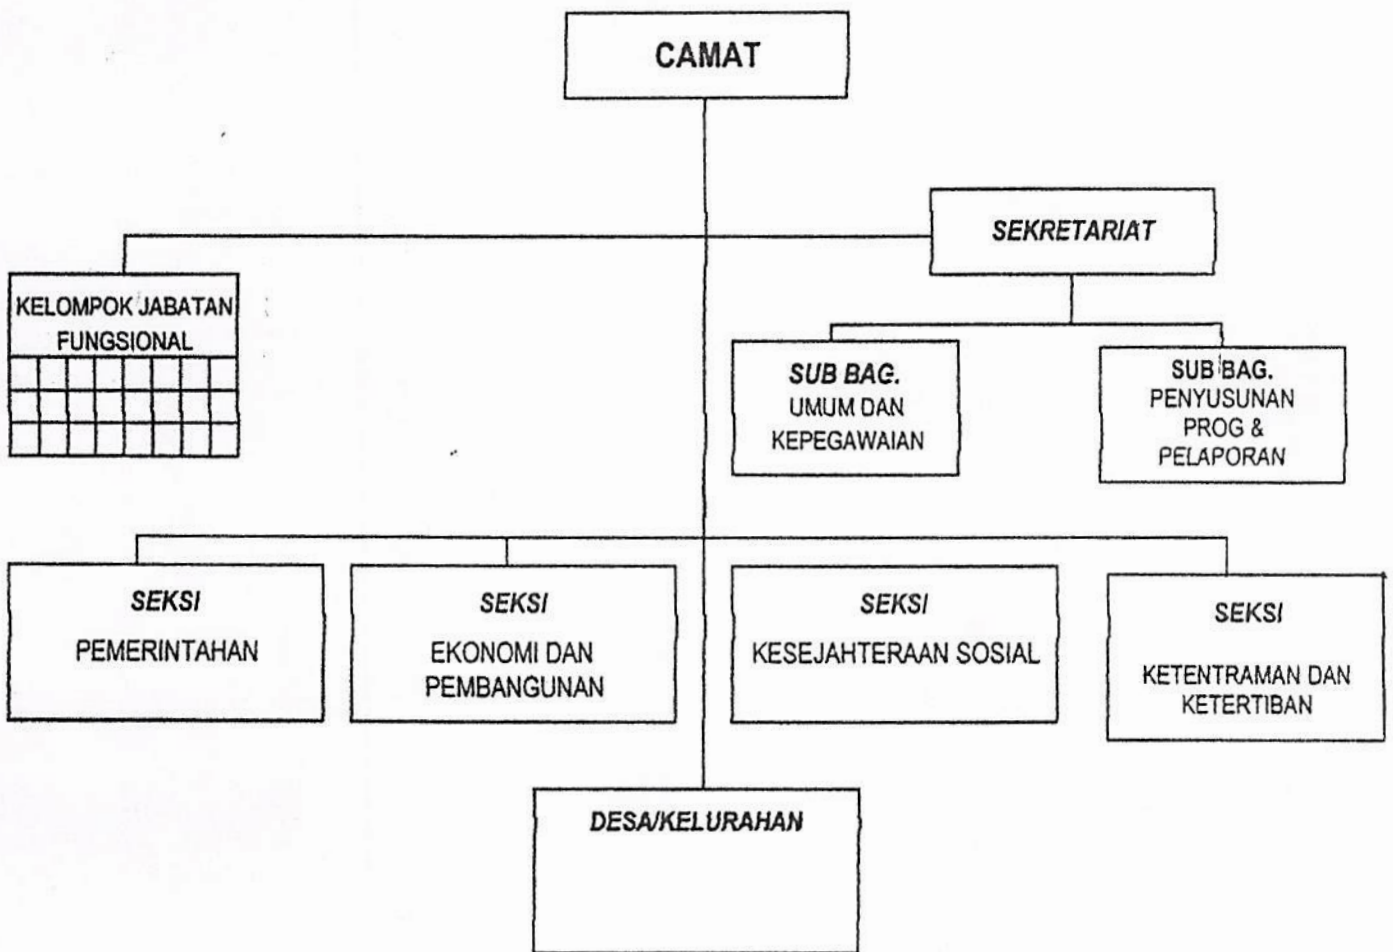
CAMAT

SEKRETARIAT

KELOMPOK JABATAN FUNGSIONAL

SUB BAG. UMUM DAN KEPEGAWAIAN

SUB BAG. PENYUSUNAN PROG & PELAPORAN

SEKSI PEMERINTAHAN

SEKSI EKONOMI DAN PEMBANGUNAN

SEKSI KESEJAHTERAAN SOSIAL

SEKSI KETENTRAMAN DAN KETERTIBAN

DESA/KELURAHAN